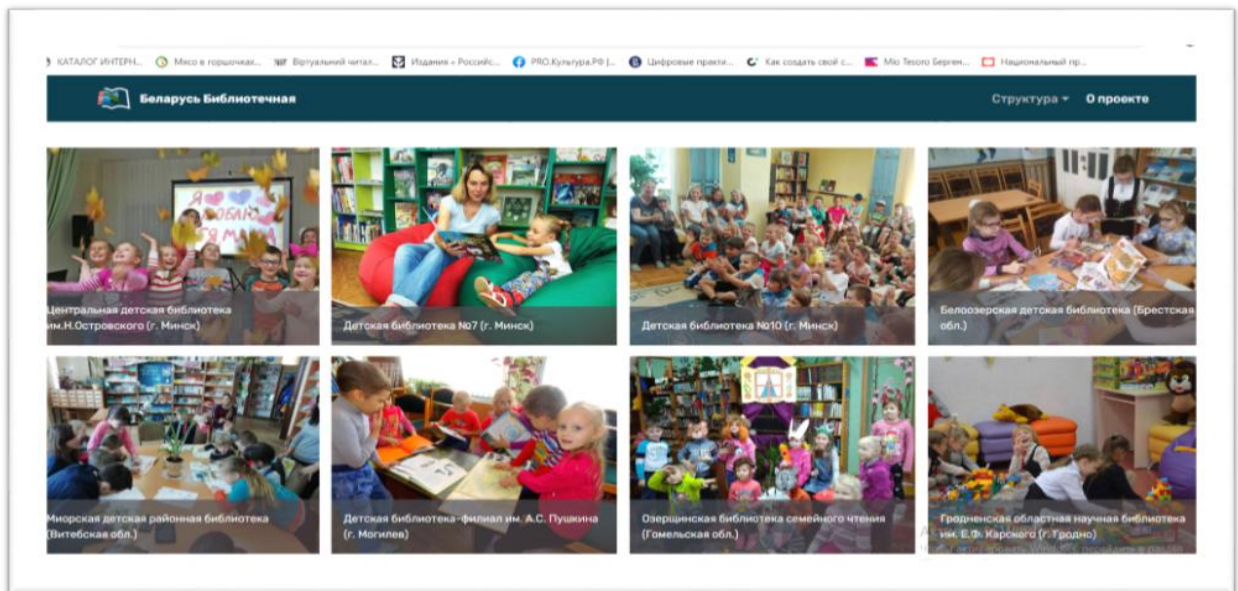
КАТАЛОГ ИНТЕРН... Мясо в горшочках... Віртуальний читал... Издания « Российс... PRO.Культура.РФ |... Цифровые практи... Как создать свой с... Mio Tesoro Берген... Национальный пр...

Беларусь Библиотечная

Структура О проекте

Я ЛЮБЛЮ ТЕБЯ МАМА

Центральная детская библиотека им.Н.Островского (г. Минск)

Детская библиотека №7 (г. Минск)

Детская библиотека №10 (г. Минск)

Белоозерская детская библиотека (Брестская обл.)

Миорская детская районная библиотека (Витебская обл.)

Детская библиотека-филиал им. А.С. Пушкина (г. Могилев)

Озерщинская библиотека семейного чтения (Гомельская обл.)

Гродненская областная научная библиотека им. Е.Ф. Карского (г. Гродно)